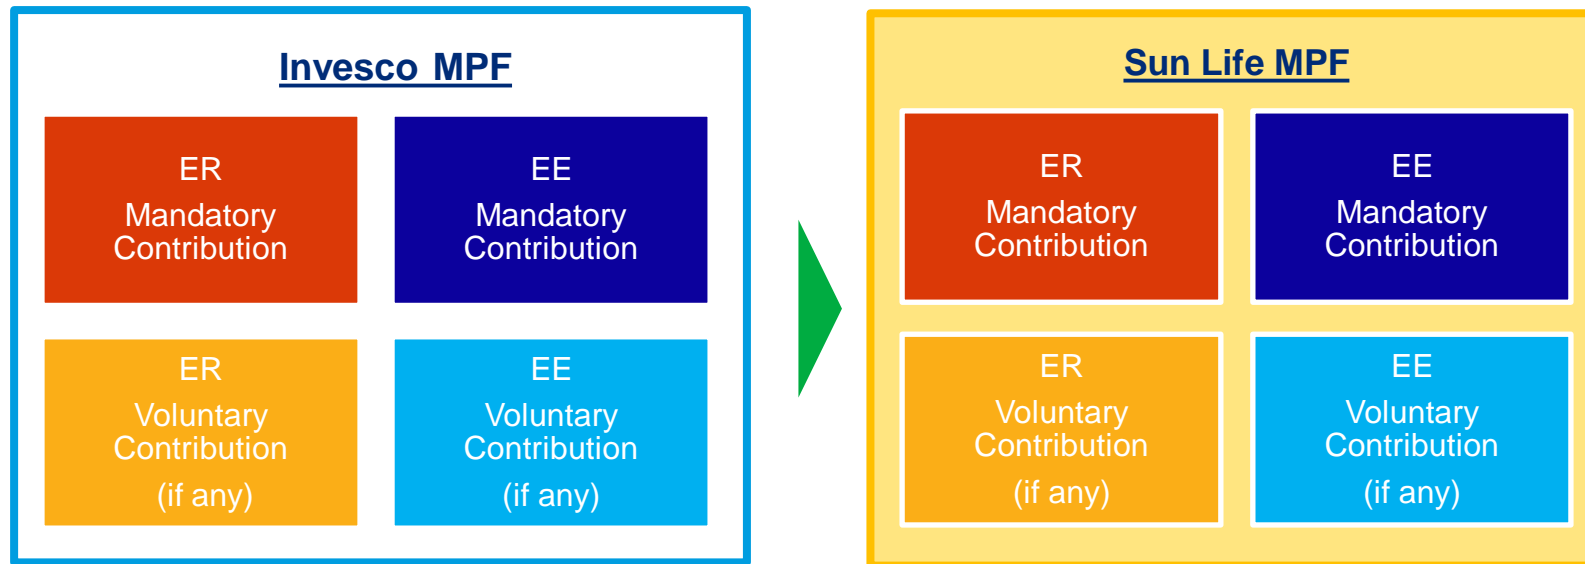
Invesco MPF

ER
Mandatory Contribution

EE
Mandatory Contribution

ER
Voluntary Contribution
(if any)

EE
Voluntary Contribution
(if any)

Sun Life MPF

ER
Mandatory Contribution

EE
Mandatory Contribution

ER
Voluntary Contribution
(if any)

EE
Voluntary Contribution
(if any)